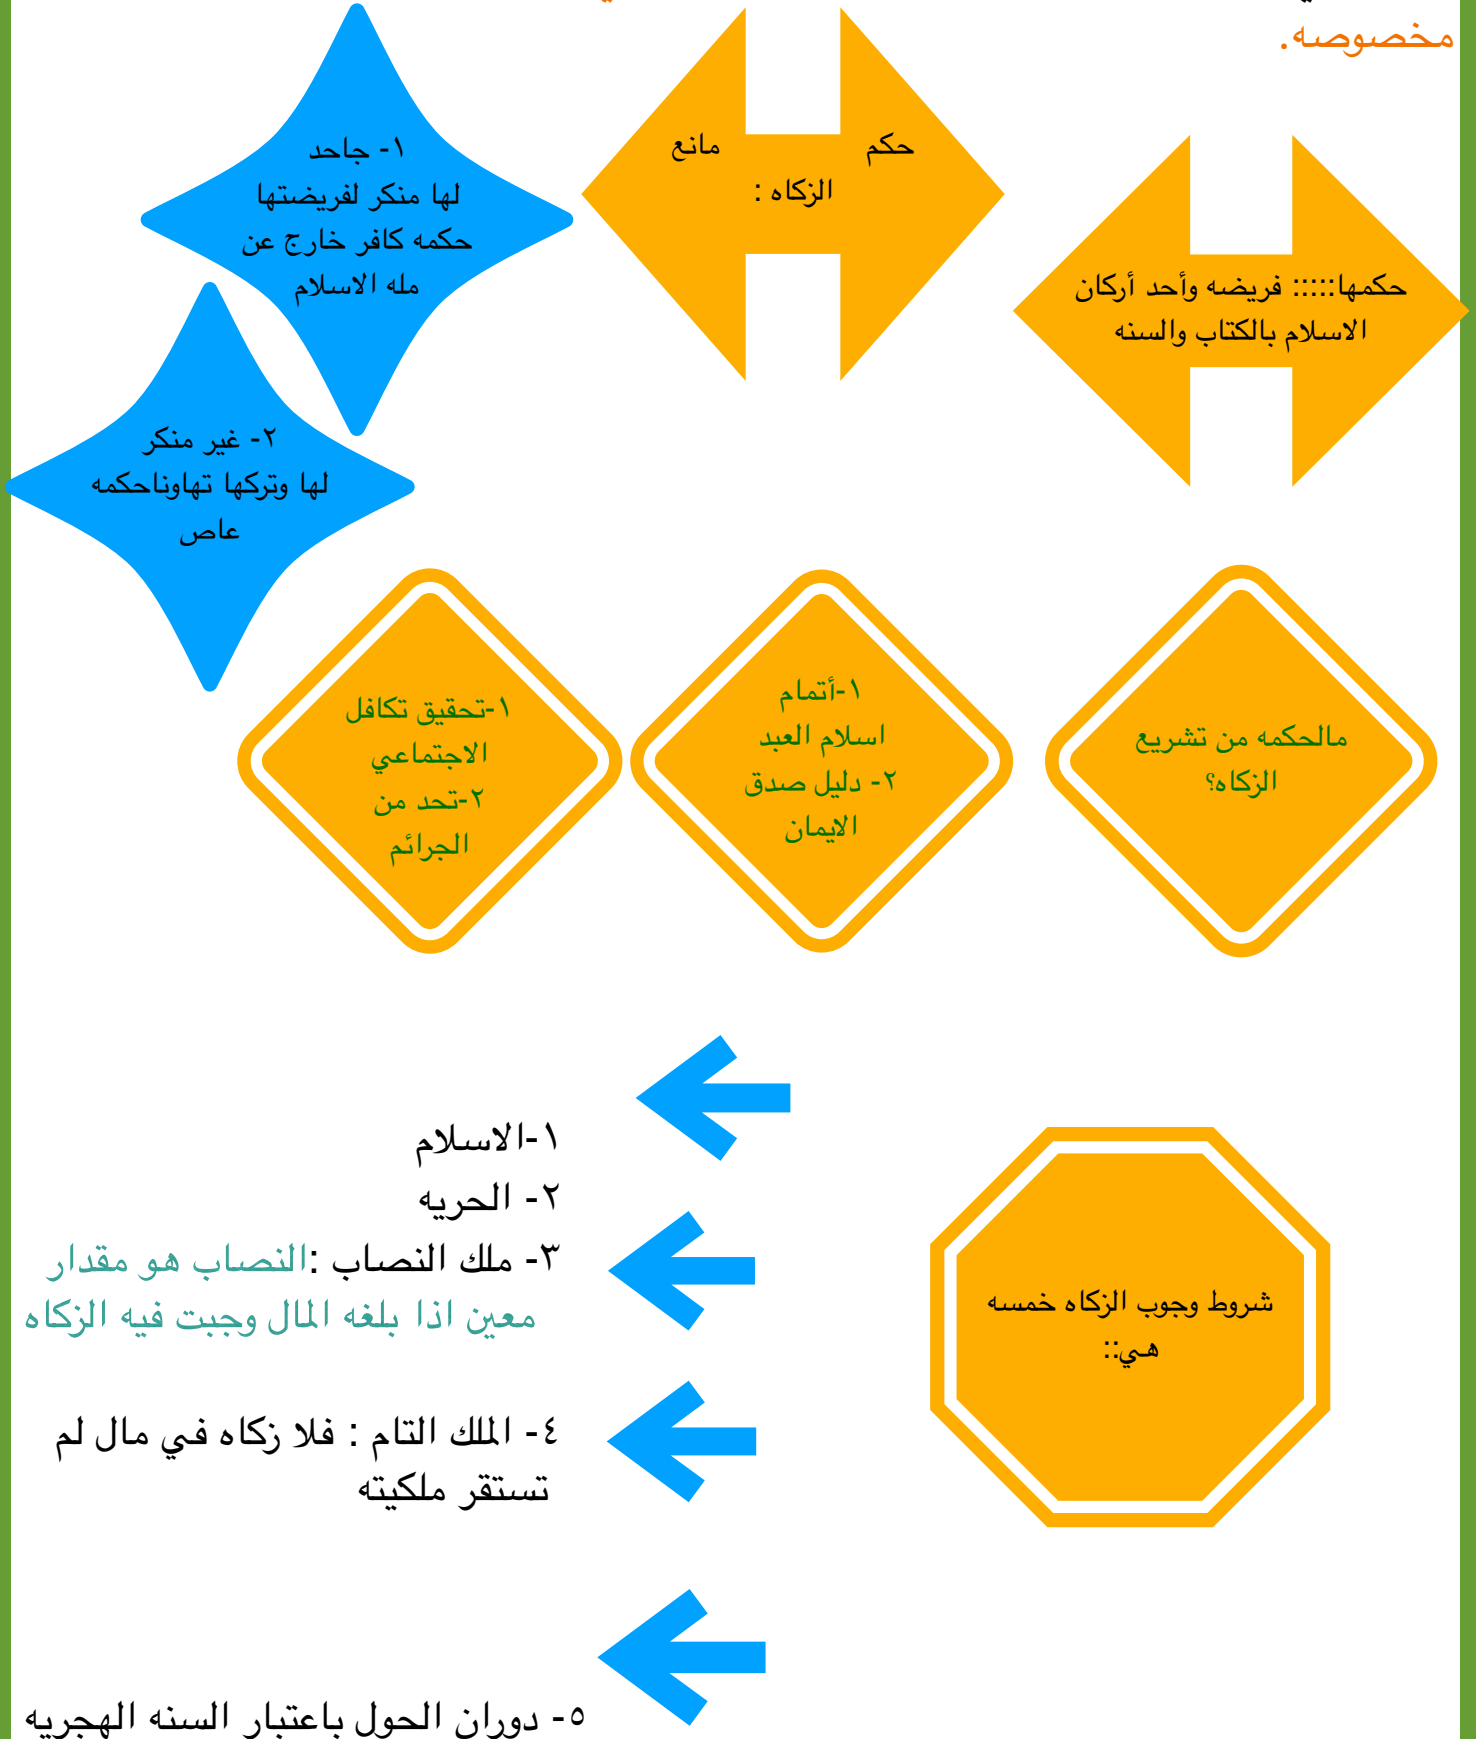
مخصوصه.

حكمها::::: فريضه وأحد أركان الاسلام بالكتاب والسنه

حكم مانع الزكاه :

١- جاحد لها منكر لفريضتها حكمه كافر خارج عن مله الاسلام

٢- غير منكر لها وتركها تهاوناحكمه عاص

مالحكمه من تشريع الزكاه؟

١-أتمام اسلام العبد
٢- دليل صدق الايمان

١-تحقيق تكافل الاجتماعي
٢-تحد من الجرائم

شروط وجوب الزكاه خمسه هـي::

١-الاسلام
٢- الحريه
٣- ملك النصاب :النصاب هو مقدار معين اذا بلغه المال وجبت فيه الزكاه

٤- الملك التام : فلا زكاه في مال لم تستقر ملكيته

٥- دوران الحول باعتبار السنه الهجريه